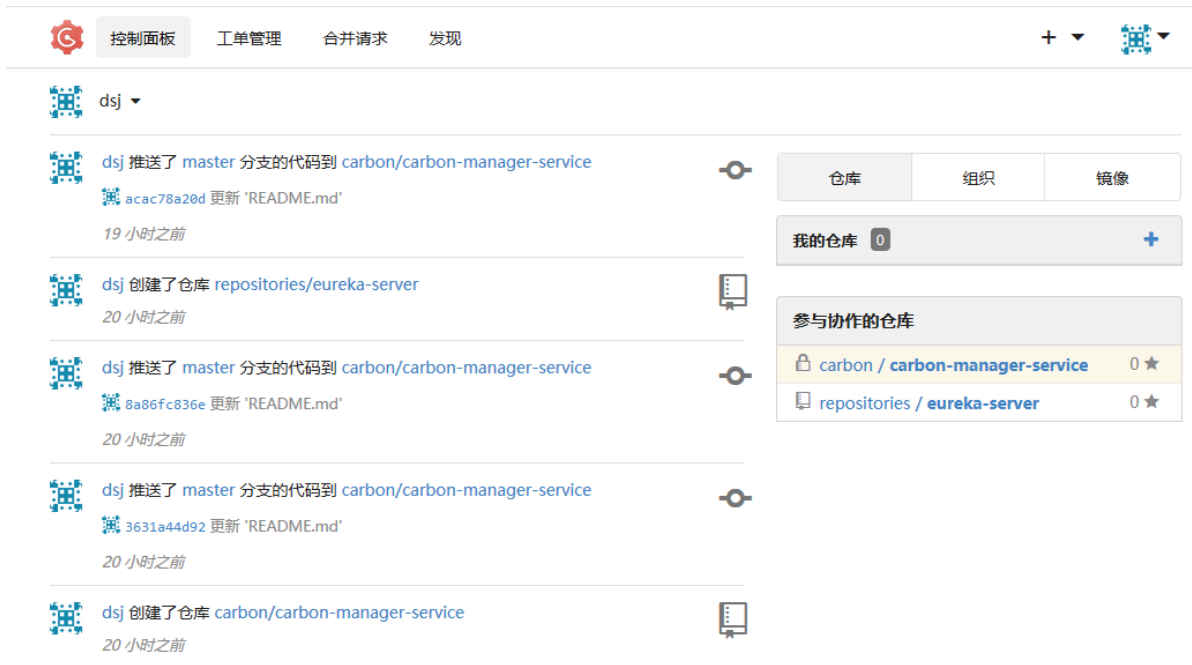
控制面板 工单管理 合并请求 发现

+

dsj

dsj 推送了 master 分支的代码到 carbon/carbon-manager-service

acac78a20d 更新 'README.md'

19 小时之前

dsj 创建了仓库 repositories/eureka-server

20 小时之前

dsj 推送了 master 分支的代码到 carbon/carbon-manager-service

8a86fc836e 更新 'README.md'

20 小时之前

dsj 推送了 master 分支的代码到 carbon/carbon-manager-service

3631a44d92 更新 'README.md'

20 小时之前

dsj 创建了仓库 carbon/carbon-manager-service

20 小时之前

仓库 组织 镜像

我的仓库 0 +

参与协作的仓库

carbon / carbon-manager-service 0 ★

repositories / eureka-server 0 ★